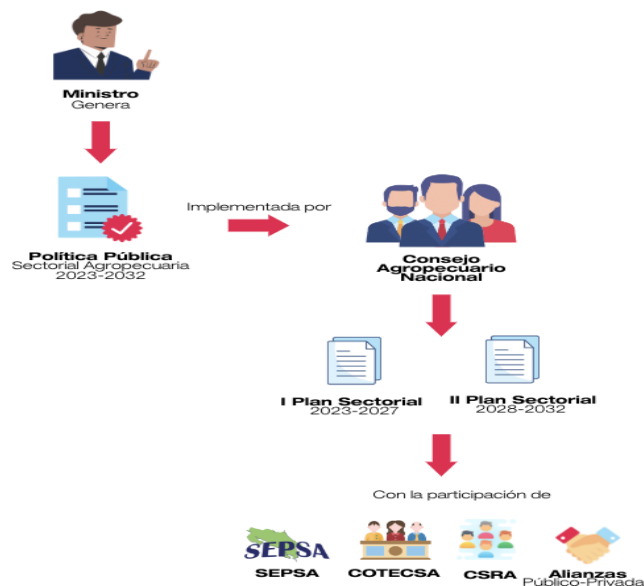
Ministro
Genera

Política Pública
Sectorial Agropecuaria
2023-2032

Implementada por

Consejo
Agropecuario
Nacional

I Plan Sectorial
2023-2027

II Plan Sectorial
2028-2032

Con la participación de

SEPSA
SEPSA

COTECSA

CSRA

Alianzas
Público-Privada